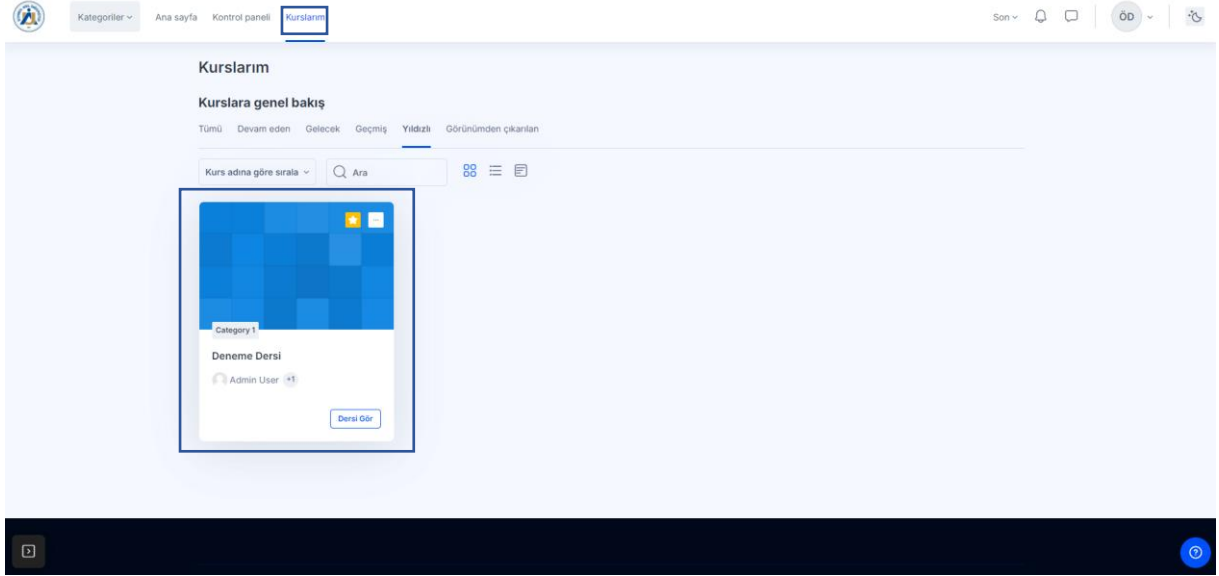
Kategoriler Ana sayfa Kontrol paneli Kurslarım

Son ÖD

Kurslarım

Kurslara genel bakış

Tümü Devam eden Gelecek Geçmiş Yıldızlı Görünümden çıkarılan

Kurs adına göre sırala Ara

Category 1

Deneme Dersi

Admin User +1

Dersi Gör